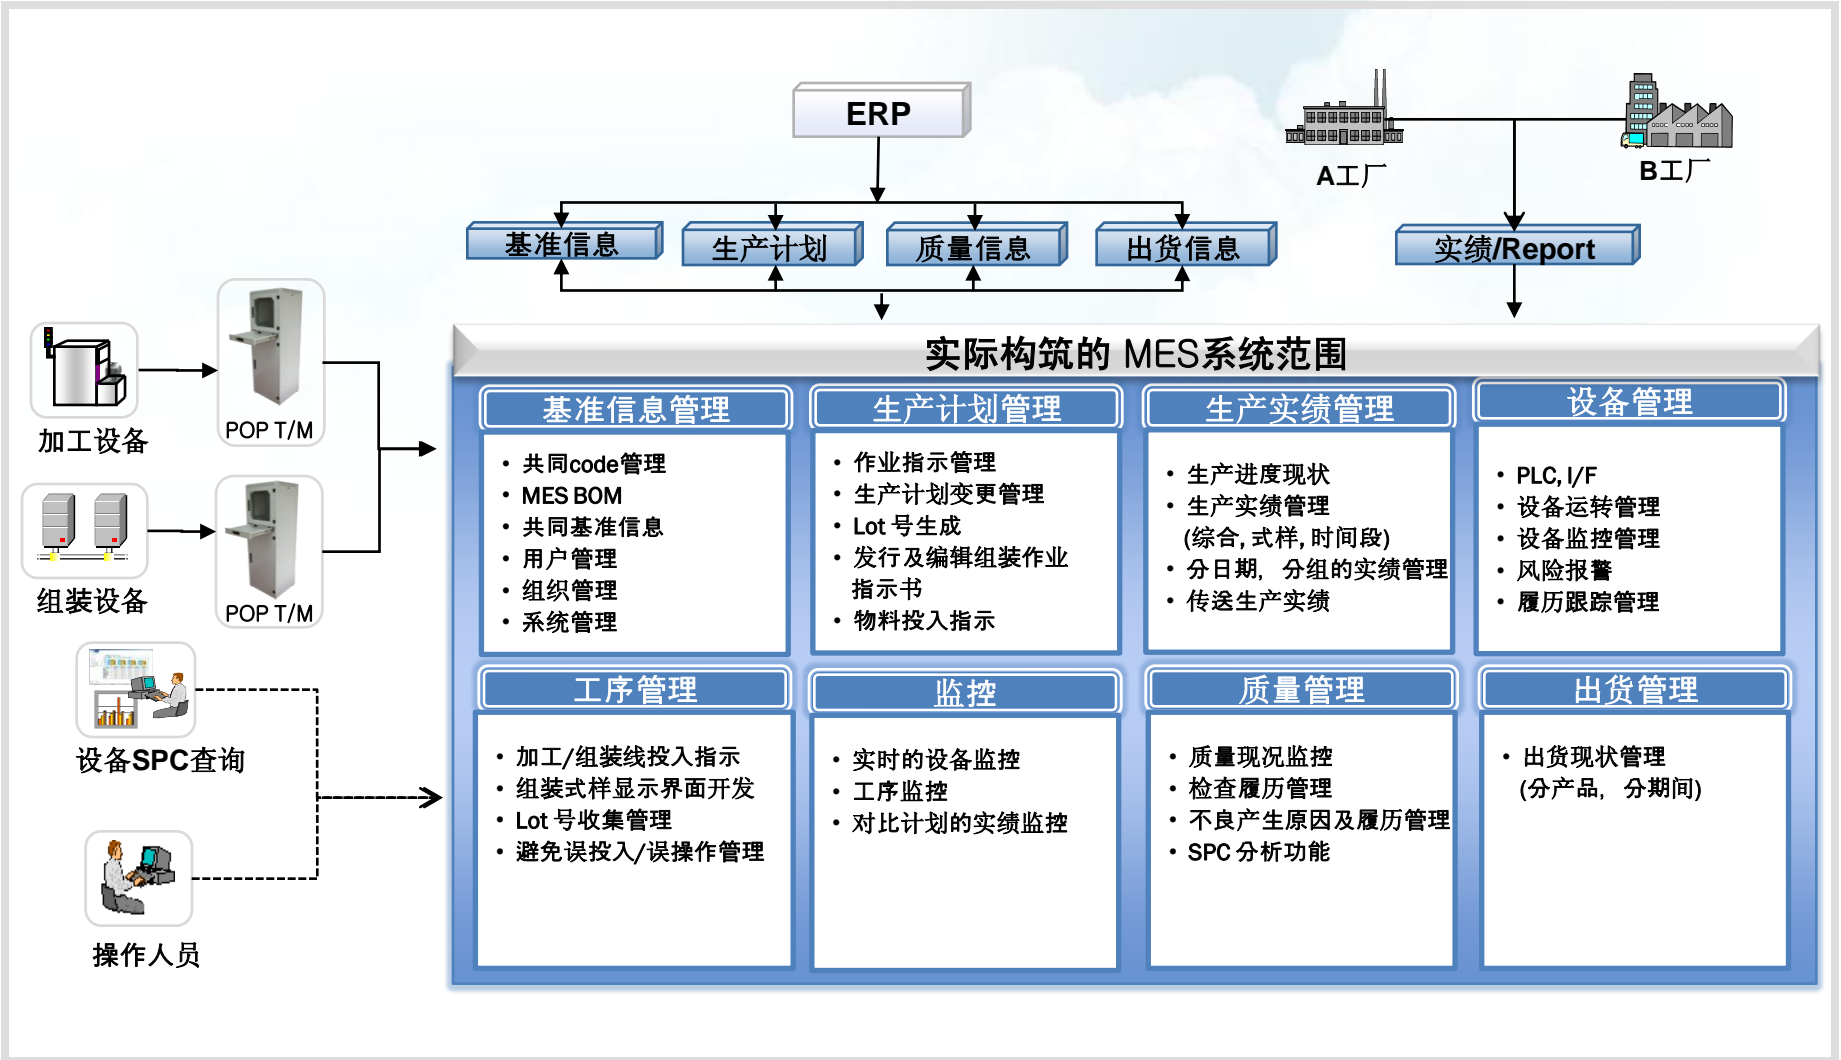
ERP

A工厂

B工厂

基准信息

生产计划

质量信息

出货信息

实绩/Report

加工设备

POP T/M

组装设备

POP T/M

设备SPC查询

操作人员

实际构筑的 MES系统范围

基准信息管理

• 共同code管理
• MES BOM
• 共同基准信息
• 用户管理
• 组织管理
• 系统管理

生产计划管理

• 作业指示管理
• 生产计划变更管理
• Lot 号生成
• 发行及编辑组装作业指示书
• 物料投入指示

生产实绩管理

• 生产进度现状
• 生产实绩管理 (综合, 式样, 时间段)
• 分日期, 分组的实绩管理
• 传送生产实绩

设备管理

• PLC, I/F
• 设备运转管理
• 设备监控管理
• 风险报警
• 履历跟踪管理

工序管理

• 加工/组装线投入指示
• 组装式样显示界面开发
• Lot 号收集管理
• 避免误投入/误操作管理

监控

• 实时的设备监控
• 工序监控
• 对比计划的实绩监控

质量管理

• 质量现况监控
• 检查履历管理
• 不良产生原因及履历管理
• SPC 分析功能

出货管理

• 出货现状管理 (分产品, 分期间)